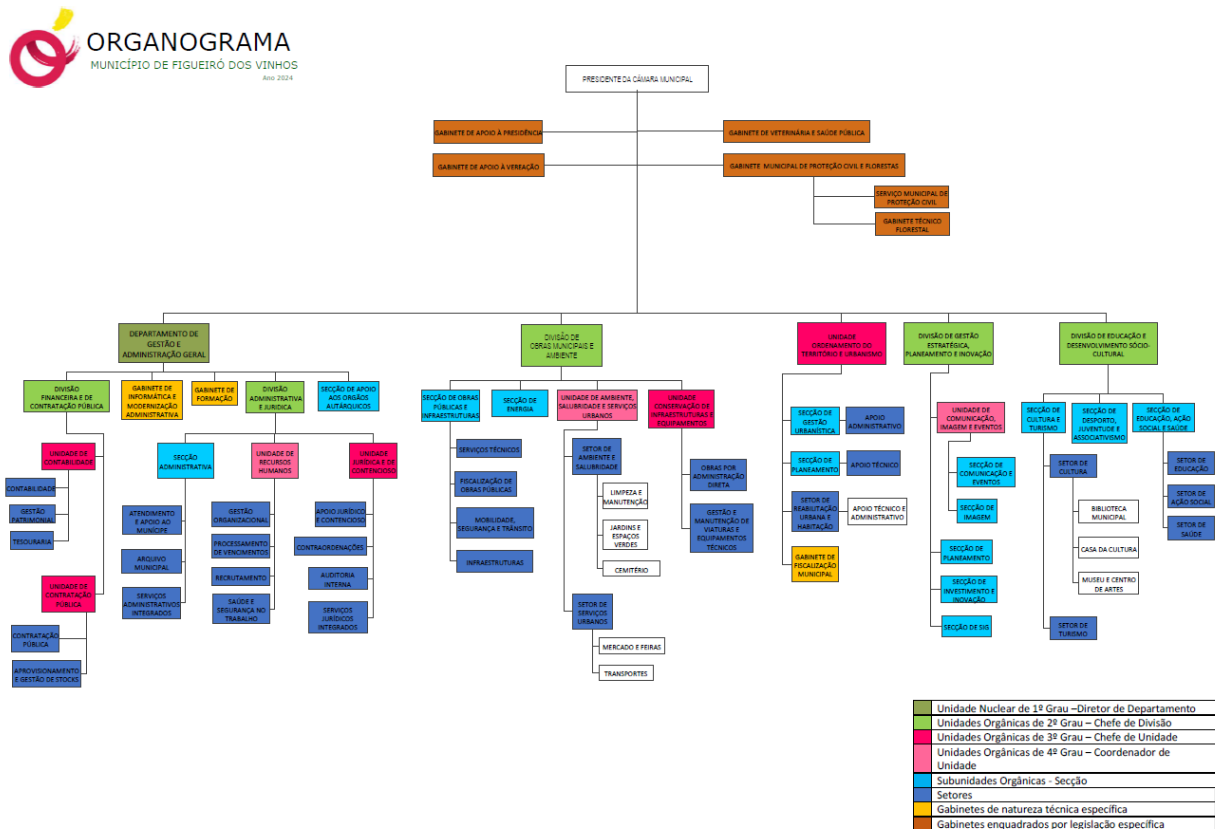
ORGANOGRAMA
MUNICÍPIO DE FIGUEIRÓ DOS VINHOS
Ano 2024

PRESIDENTE DA CÂMARA MUNICIPAL

GABINETE DE APOIO À PRESIDÊNCIA
GABINETE DE VETERINÁRIA E SAÚDE PÚBLICA
GABINETE DE APOIO À VEREAÇÃO
GABINETE MUNICIPAL DE PROTEÇÃO CIVIL E FLORESTAS
SERVIÇO MUNICIPAL DE PROTEÇÃO CIVIL
GABINETE TÉCNICO FLORESTAL

DEPARTAMENTO DE GESTÃO E ADMINISTRAÇÃO GERAL
DIVISÃO FINANCEIRA E DE CONTRATAÇÃO PÚBLICA
UNIDADE DE CONTABILIDADE
CONTABILIDADE
GESTÃO PATRIMONIAL
TESOURARIA
UNIDADE DE CONTRATAÇÃO PÚBLICA
CONTRATAÇÃO PÚBLICA
APROVISIONAMENTO E GESTÃO DE STOCKS
GABINETE DE INFORMÁTICA E MODERNIZAÇÃO ADMINISTRATIVA
GABINETE DE FORMAÇÃO
DIVISÃO ADMINISTRATIVA E JURÍDICA
SECÇÃO ADMINISTRATIVA
ATENDIMENTO E APOIO AO MUNÍCIPE
ARQUIVO MUNICIPAL
SERVIÇOS ADMINISTRATIVOS INTEGRADOS
UNIDADE DE RECURSOS HUMANOS
GESTÃO ORGANIZACIONAL
PROCESSAMENTO DE VENCIMENTOS
RECRUTAMENTO
SAÚDE E SEGURANÇA NO TRABALHO
UNIDADE JURÍDICA E DE CONTENCIOSO
APOIO JURÍDICO E CONTENCIOSO
CONTRAORDENAÇÕES
AUDITORIA INTERNA
SERVIÇOS JURÍDICOS INTEGRADOS
SECÇÃO DE APOIO AOS ORGÃOS AUTÁRQUICOS

DIVISÃO DE OBRAS MUNICIPAIS E AMBIENTE
SECÇÃO DE OBRAS PÚBLICAS E INFRAESTRUTURAS
SERVIÇOS TÉCNICOS
FISCALIZAÇÃO DE OBRAS PÚBLICAS
MOBILIDADE, SEGURANÇA E TRÂNSITO
INFRAESTRUTURAS
SECÇÃO DE ENERGIA
UNIDADE DE AMBIENTE, SALUBRIDADE E SERVIÇOS URBANOS
SETOR DE AMBIENTE E SALUBRIDADE
LIMPEZA E MANUTENÇÃO
JARDINS E ESPAÇOS VERDES
CEMITÉRIO
SETOR DE SERVIÇOS URBANOS
MERCADO E FEIRAS
TRANSPORTES
UNIDADE CONSERVAÇÃO DE INFRAESTRUTURAS E EQUIPAMENTOS
OBRAS POR ADMINISTRAÇÃO DIRETA
GESTÃO E MANUTENÇÃO DE VIATURAS E EQUIPAMENTOS TÉCNICOS

UNIDADE ORDENAMENTO DO TERRITÓRIO E URBANISMO
SECÇÃO DE GESTÃO URBANÍSTICA
APOIO ADMINISTRATIVO
SECÇÃO DE PLANEAMENTO
APOIO TÉCNICO
SETOR DE REABILITAÇÃO URBANA E HABITAÇÃO
APOIO TÉCNICO E ADMINISTRATIVO
GABINETE DE FISCALIZAÇÃO MUNICIPAL

DIVISÃO DE GESTÃO ESTRATÉGICA, PLANEAMENTO E INOVAÇÃO
UNIDADE DE COMUNICAÇÃO, IMAGEM E EVENTOS
SECÇÃO DE COMUNICAÇÃO E EVENTOS
SECÇÃO DE IMAGEM
SECÇÃO DE PLANEAMENTO
SECÇÃO DE INVESTIMENTO E INOVAÇÃO
SECÇÃO DE SIG

DIVISÃO DE EDUCAÇÃO E DESENVOLVIMENTO SÓCIO-CULTURAL
SECÇÃO DE CULTURA E TURISMO
SETOR DE CULTURA
BIBLIOTECA MUNICIPAL
CASA DA CULTURA
MUSEU E CENTRO DE ARTES
SETOR DE TURISMO
SECÇÃO DE DESPORTO, JUVENTUDE E ASSOCIATIVISMO
SECÇÃO DE EDUCAÇÃO, AÇÃO SOCIAL E SAÚDE
SETOR DE EDUCAÇÃO
SETOR DE AÇÃO SOCIAL
SETOR DE SAÚDE

Unidade Nuclear de 1º Grau –Diretor de Departamento
Unidades Orgânicas de 2º Grau – Chefe de Divisão
Unidades Orgânicas de 3º Grau – Chefe de Unidade
Unidades Orgânicas de 4º Grau – Coordenador de Unidade
Subunidades Orgânicas - Secção
Setores
Gabinetes de natureza técnica específica
Gabinetes enquadrados por legislação específica